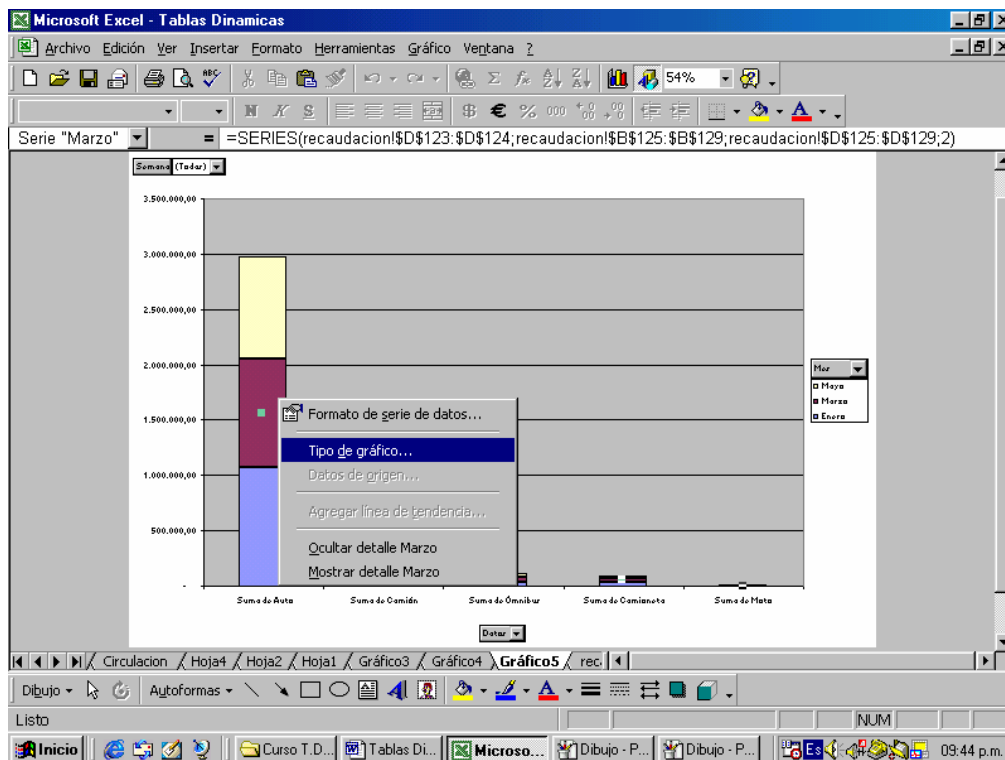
Microsoft Excel - Tablas Dinamicas

Archivo Edición Ver Insertar Formato Herramientas Gráfico Ventana ?

54%

Serie "Marzo"

= =SERIES(recaudacion!$D$123:$D$124;recaudacion!$B$125:$B$129;recaudacion!$D$125:$D$129;2)

Semana (Todas)

3.500.000,00
3.000.000,00
2.500.000,00
2.000.000,00
1.500.000,00
1.000.000,00
500.000,00
-

Mes
Mayo
Marzo
Enero

Formato de serie de datos...
Tipo de gráfico...
Datos de origen...
Agregar línea de tendencia...
Ocultar detalle Marzo
Mostrar detalle Marzo

Suma de Auto
Suma de Camión
Suma de Ómnibus
Suma de Camioneta
Suma de Moto

Datos

Circulacion Hoja4 Hoja2 Hoja1 Gráfico3 Gráfico4 Gráfico5 rec

Dibujo Autoformas

Listo

NUM

Inicio Curso T.D... Tablas Di... Microso... Dibujo - P... Dibujo - P... ES 09:44 p.m.